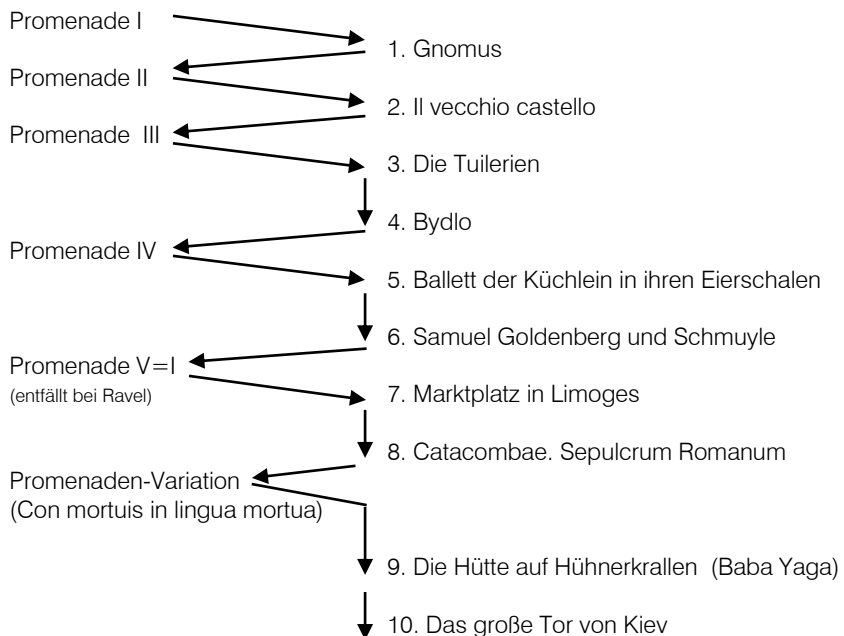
Promenade I

1. Gnomus

Promenade II

2. Il vecchio castello

Promenade III

3. Die Tuilerien

4. Bydlo

Promenade IV

5. Ballett der Küchlein in ihren Eierschalen

6. Samuel Goldenberg und Schmuyle

Promenade V=I
(entfällt bei Ravel)

7. Marktplatz in Limoges

8. Catacombae. Sepulcrum Romanum

Promenaden-Variation
(Con mortuis in lingua mortua)

9. Die Hütte auf Hühnerkrallen (Baba Yaga)

10. Das große Tor von Kiev